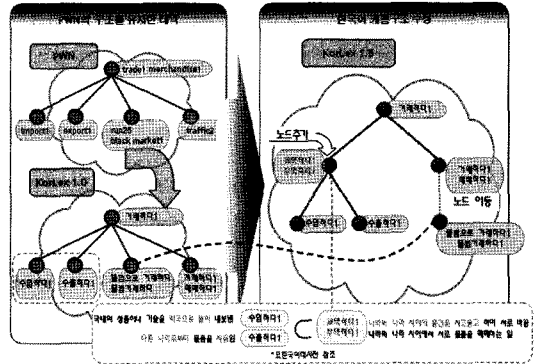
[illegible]

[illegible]

trade1 merchandise

import1

export1

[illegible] black market1

traffic1

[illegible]

거래하다1

수입하다1

수출하다1

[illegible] 거래하다 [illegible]

거래하다1 매매하다1

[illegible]

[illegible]

노드추가

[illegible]

거래하다1

수입하다1

수출하다1

거래하다1 매매하다1

노드 이동

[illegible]

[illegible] 수입하다1

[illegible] 수출하다1

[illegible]

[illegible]